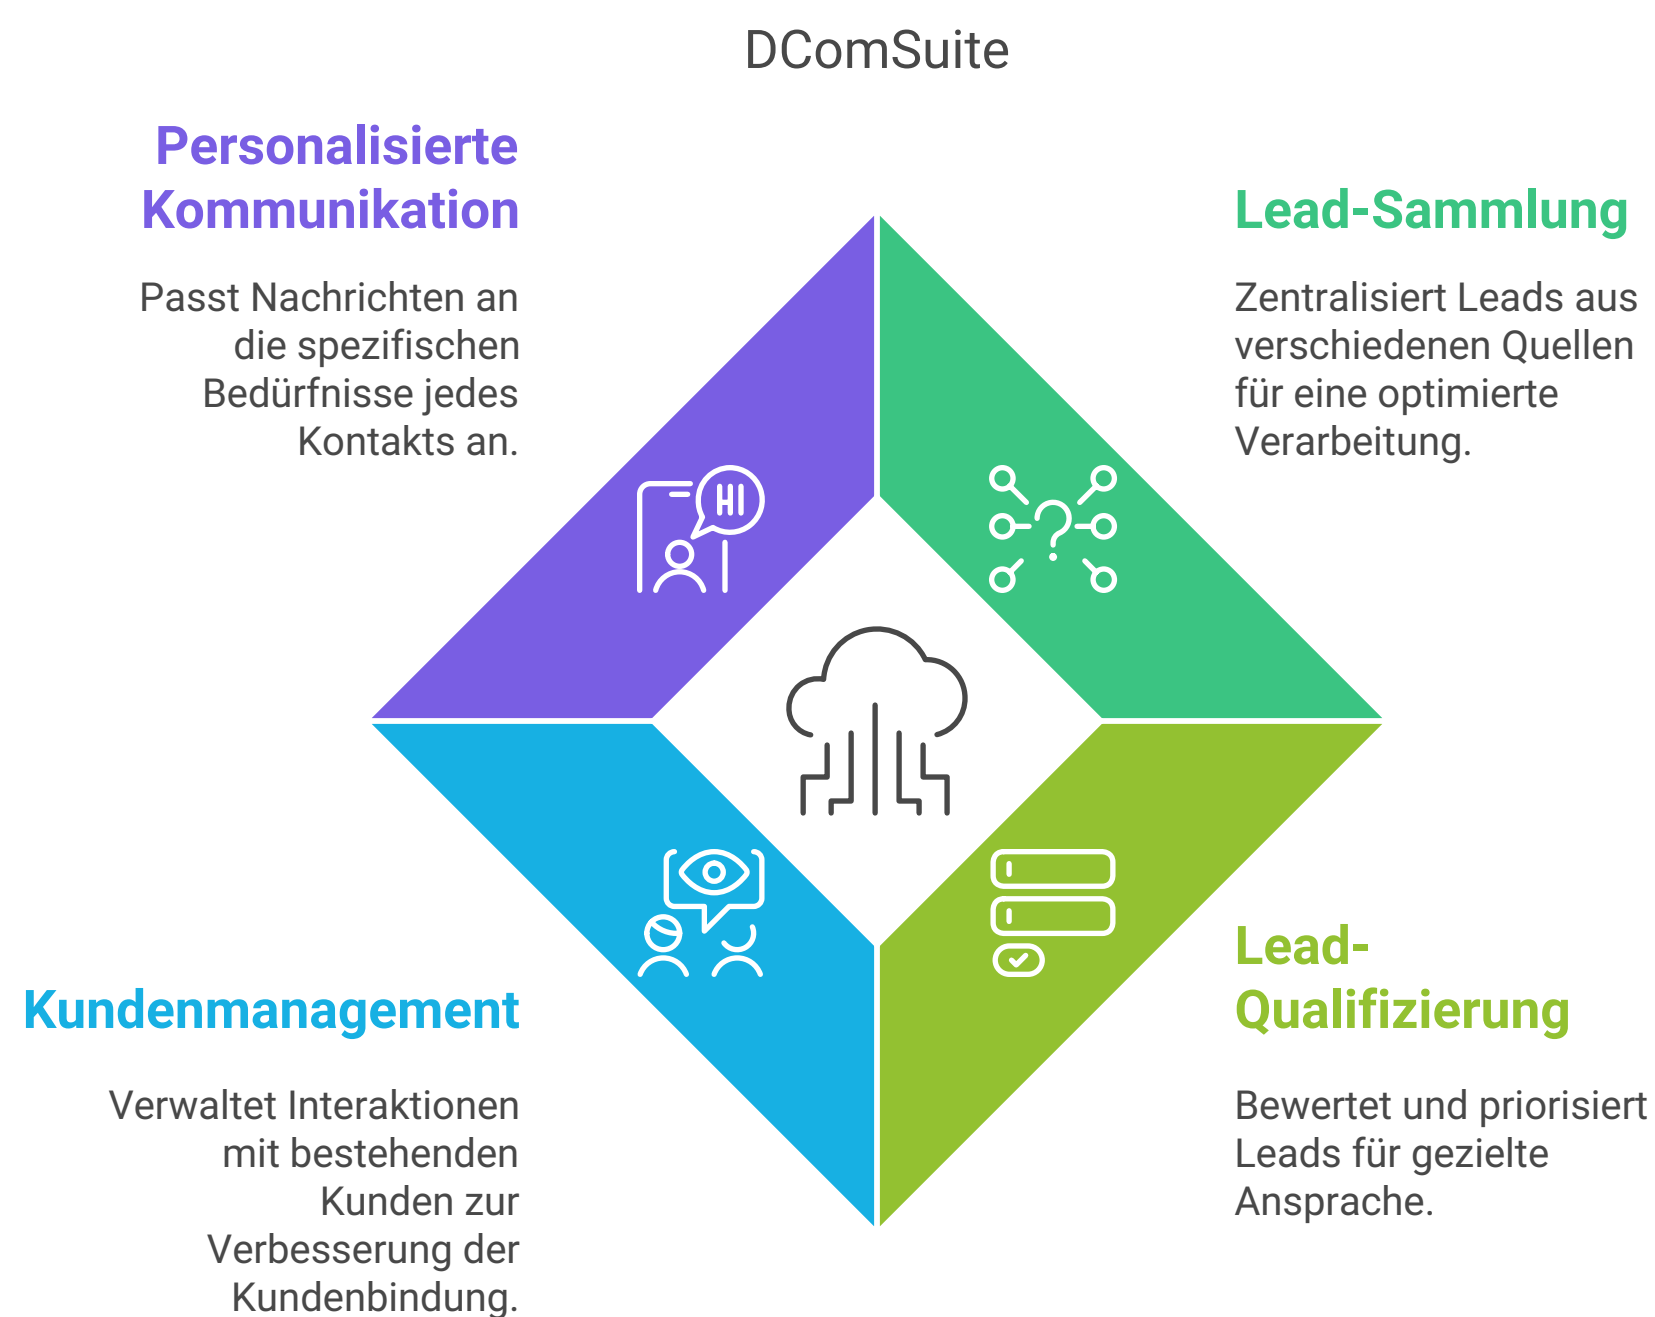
DComSuite

Personalisierte Kommunikation

Passt Nachrichten an die spezifischen Bedürfnisse jedes Kontakts an.

Lead-Sammlung

Zentralisiert Leads aus verschiedenen Quellen für eine optimierte Verarbeitung.

HI

Kundenmanagement

Verwaltet Interaktionen mit bestehenden Kunden zur Verbesserung der Kundenbindung.

Lead-Qualifizierung

Bewertet und priorisiert Leads für gezielte Ansprache.